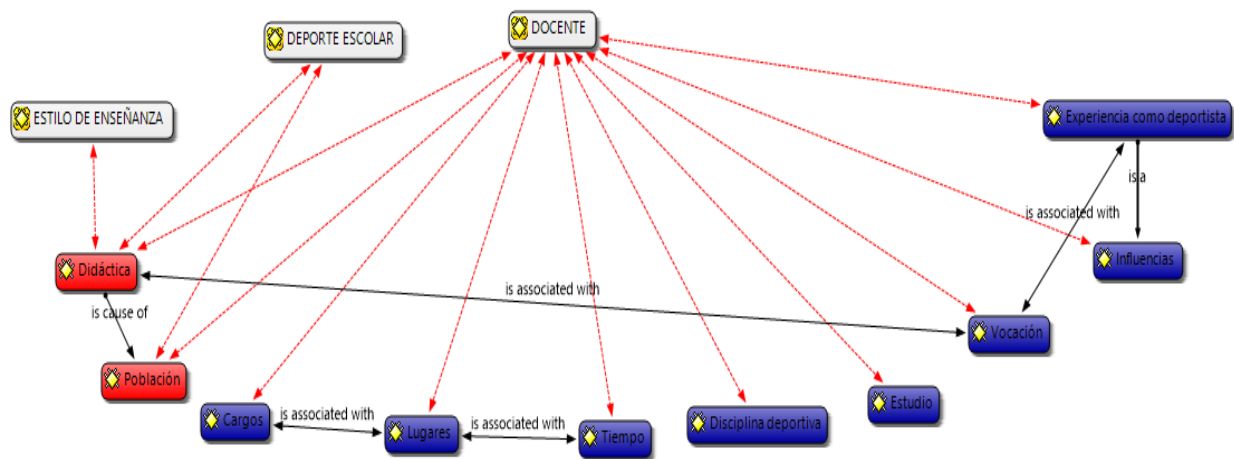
DOCENTE

DEPORTE ESCOLAR

ESTILO DE ENSEÑANZA

Experiencia como deportista

is a

is associated with

Influencias

Didáctica

is associated with

is cause of

Vocación

Población

Cargos

is associated with

Lugares

is associated with

Tiempo

Disciplina deportiva

Estudio